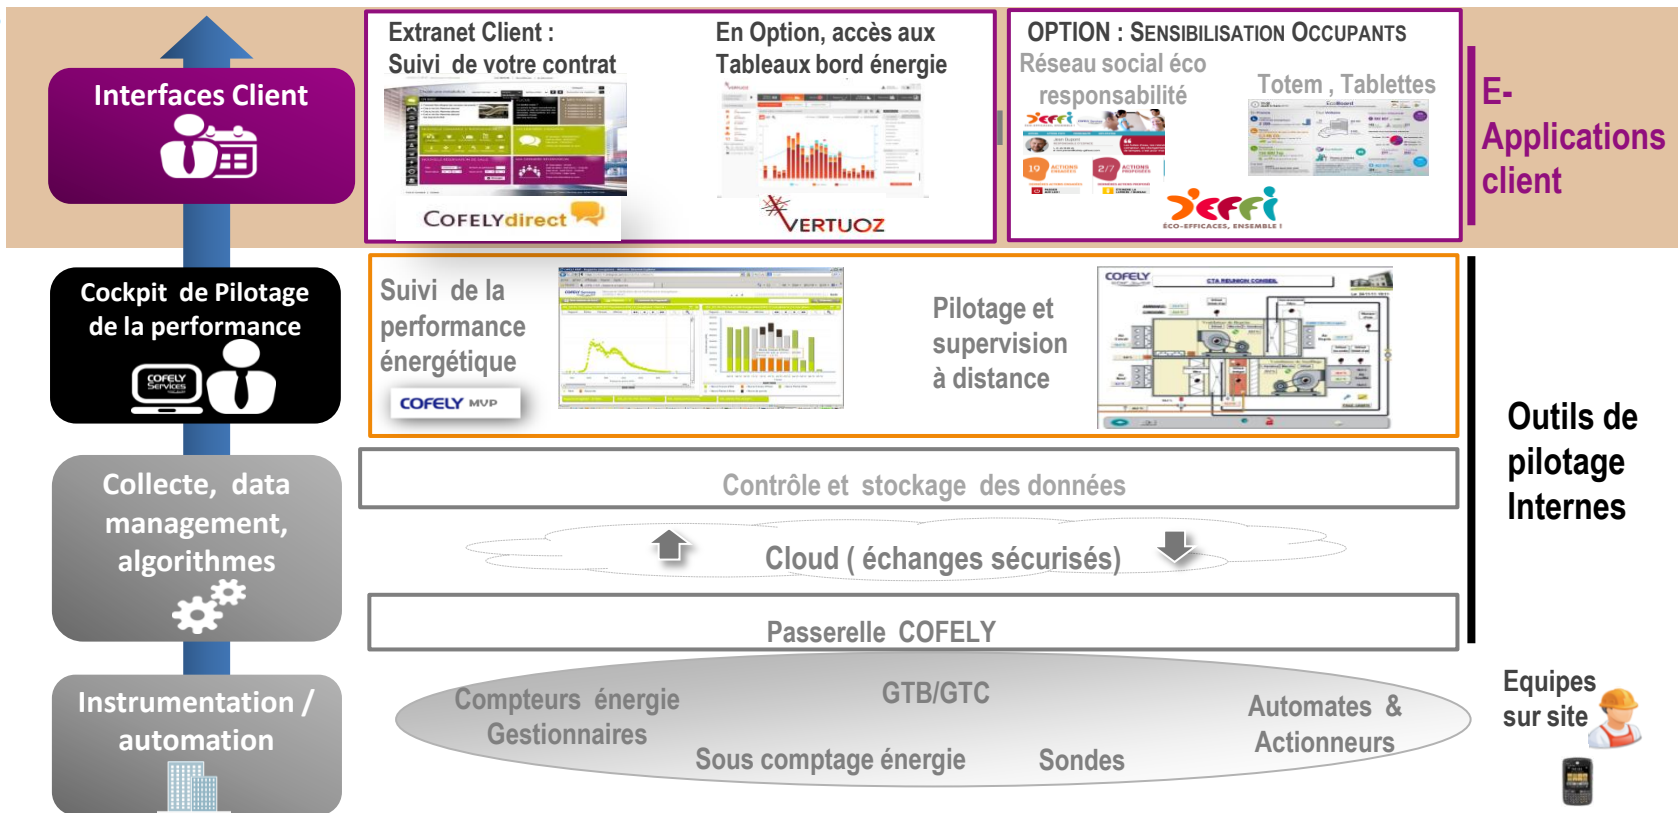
Interfaces Client

Extranet Client :
Suivi de votre contrat

COFELYdirect

En Option, accès aux Tableaux bord énergie

VERTUOZ

OPTION : SENSIBILISATION OCCUPANTS

Réseau social éco responsabilité

Totem , Tablettes

ÉCO-EFFICACES, ENSEMBLE !

E-Applications client

Cockpit de Pilotage de la performance

COFELY Services

Suivi de la performance énergétique

COFELY MVP

Pilotage et supervision à distance

COFELY

Outils de pilotage Internes

Collecte, data management, algorithmes

Contrôle et stockage des données

Cloud ( échanges sécurisés)

Passerelle COFELY

Instrumentation / automation

Compteurs énergie Gestionnaires

GTB/GTC

Automates & Actionneurs

Sous comptage énergie

Sondes

Equipes sur site